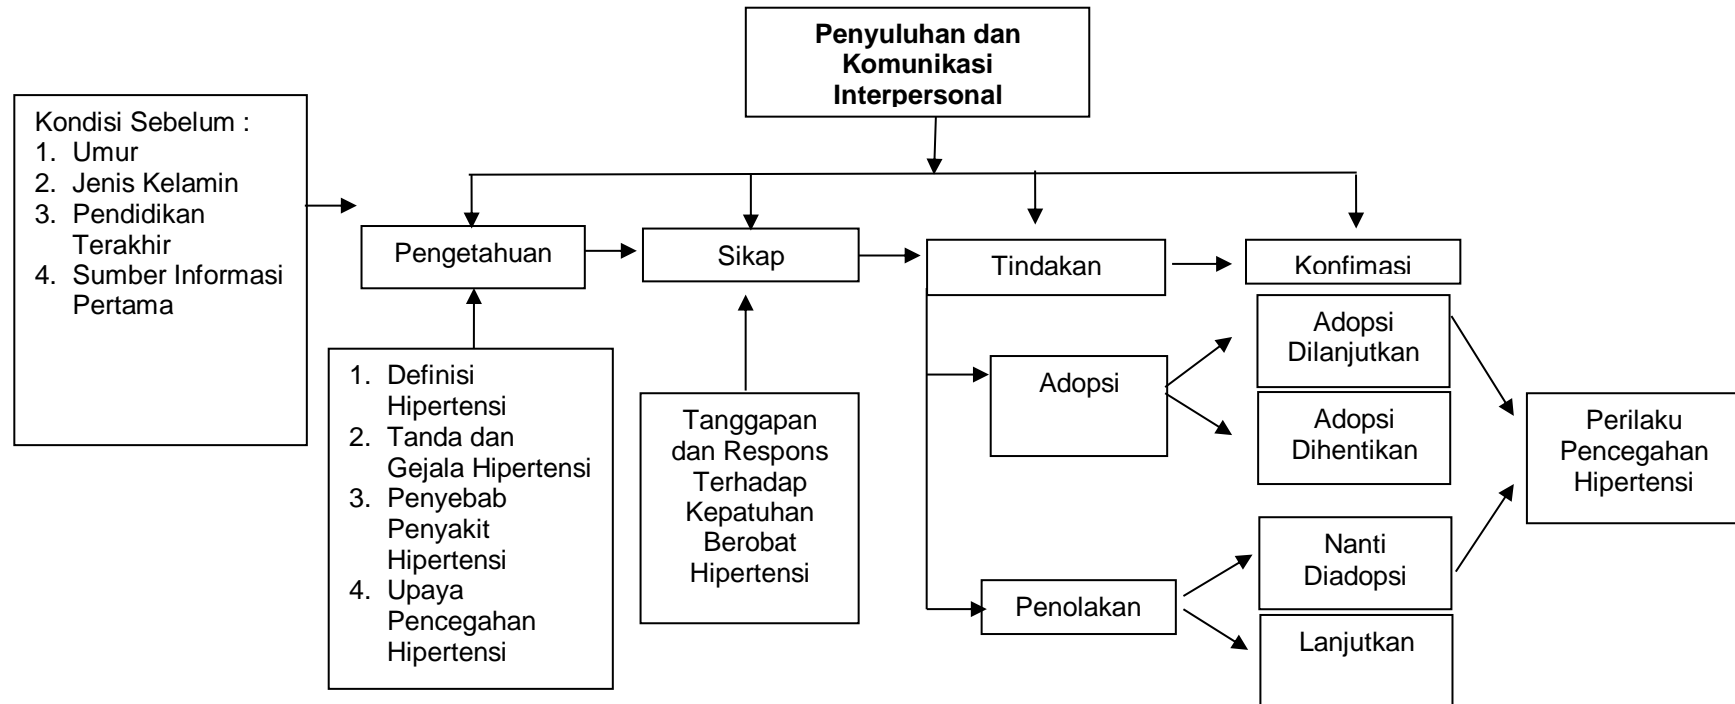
Penyuluhan dan Komunikasi Interpersonal

Kondisi Sebelum :
1. Umur
2. Jenis Kelamin
3. Pendidikan Terakhir
4. Sumber Informasi Pertama

Pengetahuan

Sikap

Tindakan

Konfimasi

1. Definisi Hipertensi
2. Tanda dan Gejala Hipertensi
3. Penyebab Penyakit Hipertensi
4. Upaya Pencegahan Hipertensi

Tanggapan dan Respons Terhadap Kepatuhan Berobat Hipertensi

Adopsi

Penolakan

Adopsi Dilanjutkan

Adopsi Dihentikan

Nanti Diadopsi

Lanjutkan

Perilaku Pencegahan Hipertensi